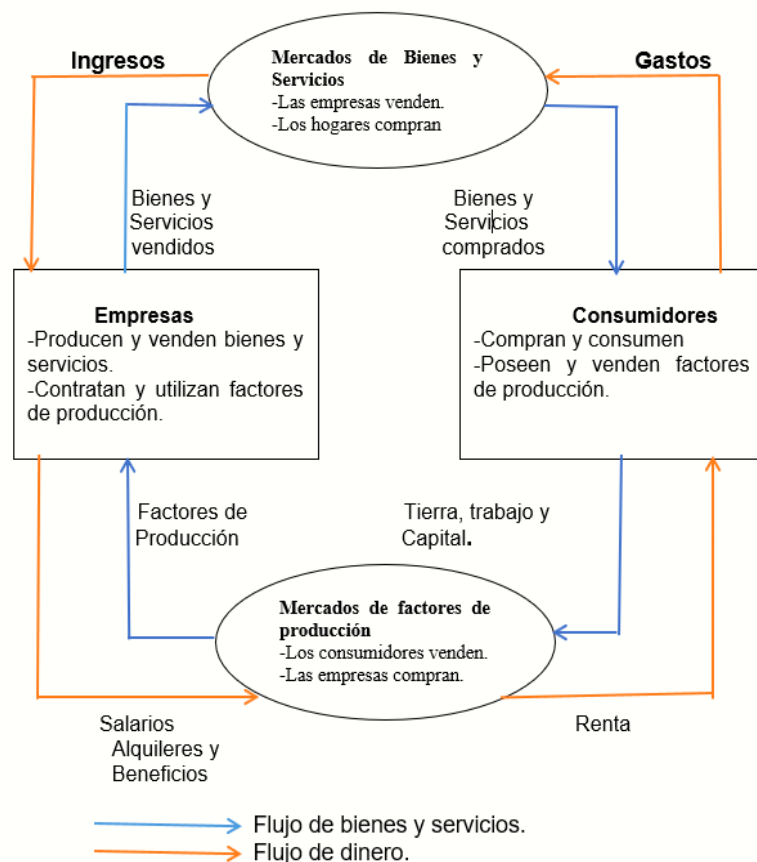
Ingresos

Mercados de Bienes y Servicios
-Las empresas venden.
-Los hogares compran

Gastos

Bienes y Servicios vendidos

Bienes y Servicios comprados

Empresas
-Producen y venden bienes y servicios.
-Contratan y utilizan factores de producción.

Consumidores
-Compran y consumen
-Poseen y venden factores de producción.

Factores de Producción

Tierra, trabajo y Capital.

Mercados de factores de producción
-Los consumidores venden.
-Las empresas compran.

Salarios Alquileres y Beneficios

Renta

Flujo de bienes y servicios.
Flujo de dinero.